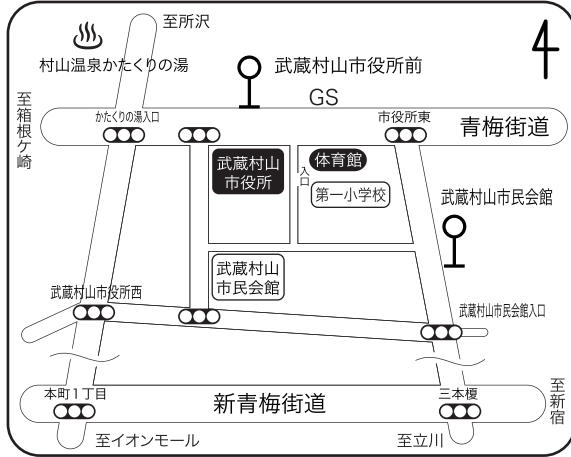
至所沢
♨
村山温泉かたくりの湯
武蔵村山市役所前
GS
至箱根ケ崎
かたくりの湯入口
市役所東
青梅街道
武蔵村山市役所
体育館
入口
第一小学校
武蔵村山市民会館
武蔵村山市民会館
武蔵村山市役所西
武蔵村山市民会館入口
本町1丁目
新青梅街道
三本榎
至新宿
至イオンモール
至立川